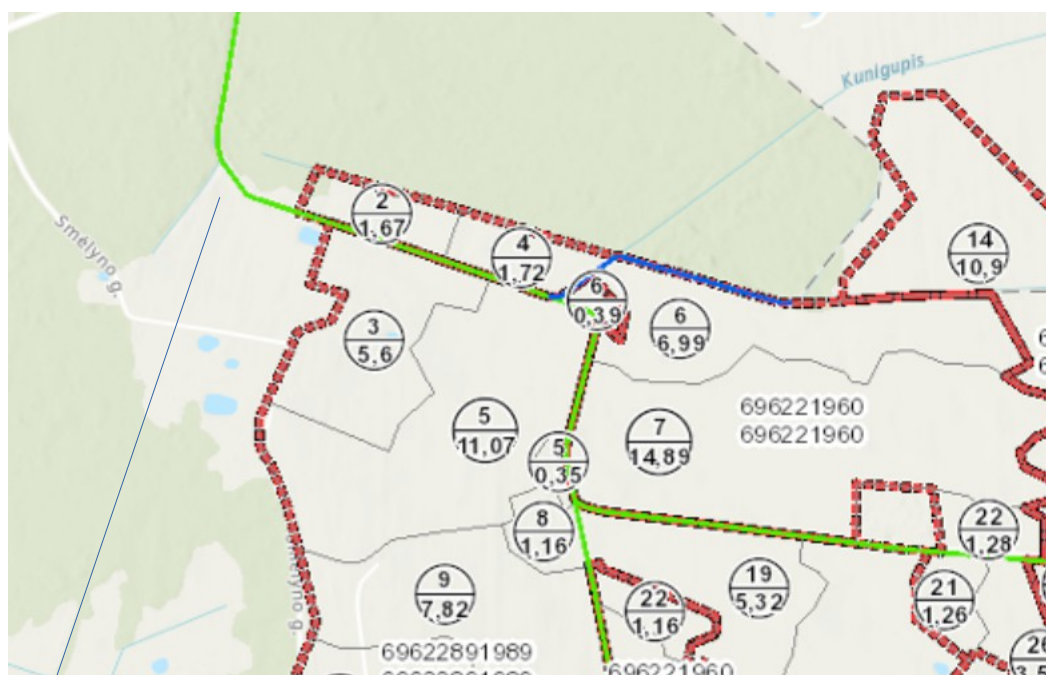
Kunigupis

Smėlyno g.

$\frac{2}{1,67}$

$\frac{4}{1,72}$

$\frac{6}{0,39}$

$\frac{6}{6,99}$

$\frac{14}{10,9}$

$\frac{3}{5,6}$

$\frac{5}{11,07}$

$\frac{5}{0,35}$

$\frac{7}{14,89}$

696221960
696221960

$\frac{8}{1,16}$

$\frac{22}{1,28}$

Smėlyno g.

$\frac{9}{7,82}$

$\frac{22}{1,16}$

$\frac{19}{5,32}$

$\frac{21}{1,26}$

69622891989
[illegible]

696221960

6
6

26
3,5